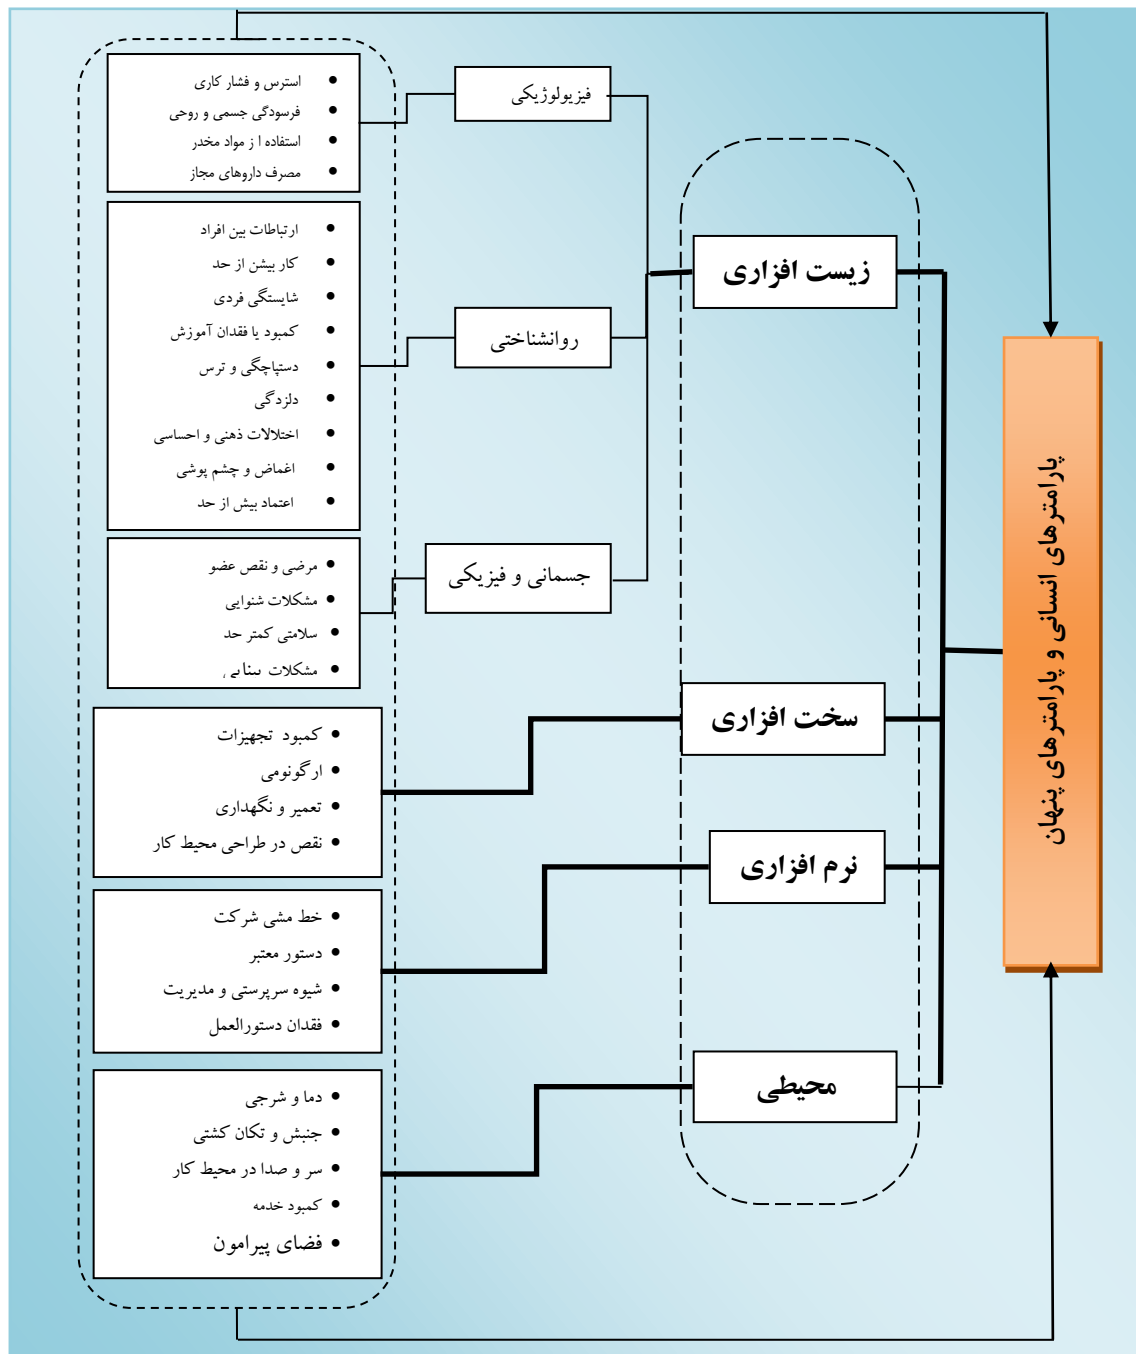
• استرس و فشار کاری
• فرسودگی جسمی و روحی
• استفاده ا ز مواد مخدر
• مصرف داروهای مجاز

فیزیولوژیکی

• ارتباطات بین افراد
• کار بیش از حد
• شایستگی فردی
• کمبود یا فقدان آموزش
• دستپاچگی و ترس
• دلزدگی
• اختلالات ذهنی و احساسی
• اغماض و چشم پوشی
• اعتماد بیش از حد

روانشناختی

• مرضی و نقص عضو
• مشکلات شنوایی
• سلامتی کمتر حد
• مشکلات بینایی

جسمانی و فیزیکی

زیست افزاری

• کمبود تجهیزات
• ارگونومی
• تعمیر و نگهداری
• نقص در طراحی محیط کار

سخت افزاری

• خط مشی شرکت
• دستور معتبر
• شیوه سرپرستی و مدیریت
• فقدان دستورالعمل

نرم افزاری

• دما و شرجی
• جنبش و تکان کشتی
• سر و صدا در محیط کار
• کمبود خدمه
• فضای پیرامون

محیطی

پارامترهای انسانی و پارامترهای پنهان